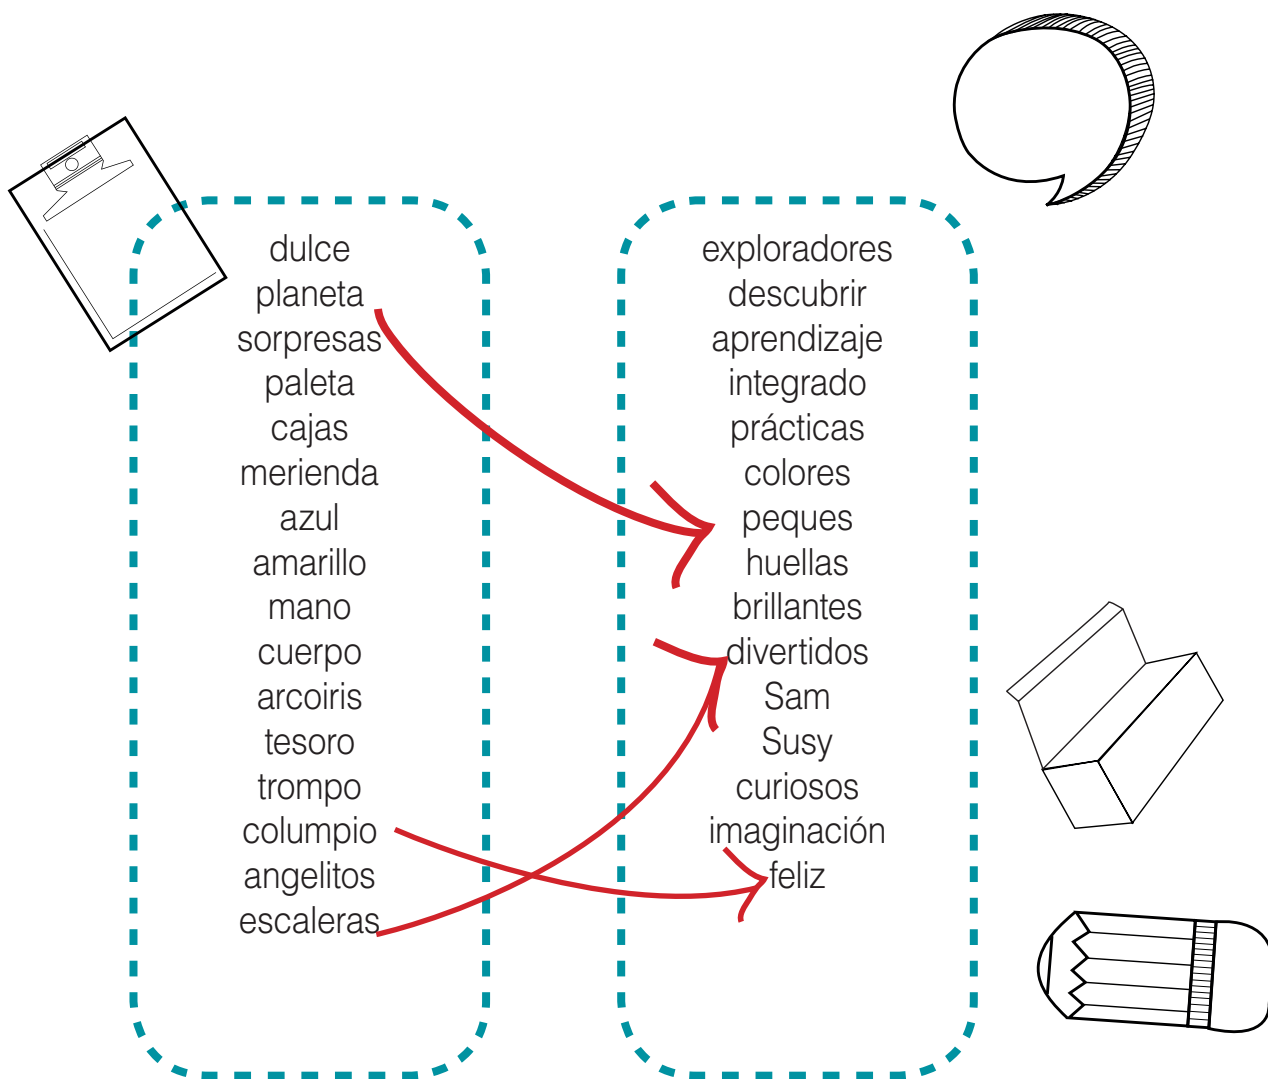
dulce
planeta
sorpresas
paleta
cajas
merienda
azul
amarillo
mano
cuerpo
arcoiris
tesoro
trompo
columpio
angelitos
escaleras

exploradores
descubrir
aprendizaje
integrado
prácticas
colores
peques
huellas
brillantes
divertidos
Sam
Susy
curiosos
imaginación
feliz